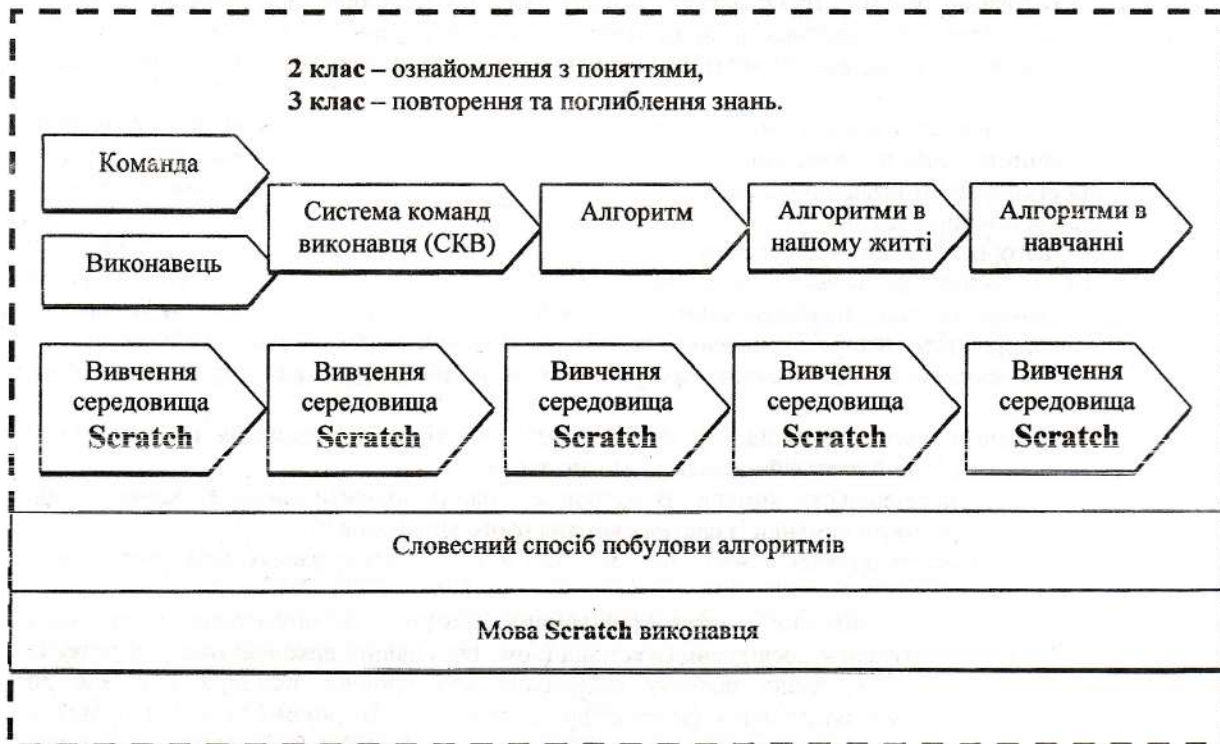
**2 клас** – ознайомлення з поняттями,
**3 клас** – повторення та поглиблення знань.

Команда

Виконавець

Система команд виконавця (СКВ)

Алгоритм

Алгоритми в нашому житті

Алгоритми в навчанні

Вивчення середовища **Scratch**

Вивчення середовища **Scratch**

Вивчення середовища **Scratch**

Вивчення середовища **Scratch**

Вивчення середовища **Scratch**

Словесний спосіб побудови алгоритмів

Мова Scratch виконавця